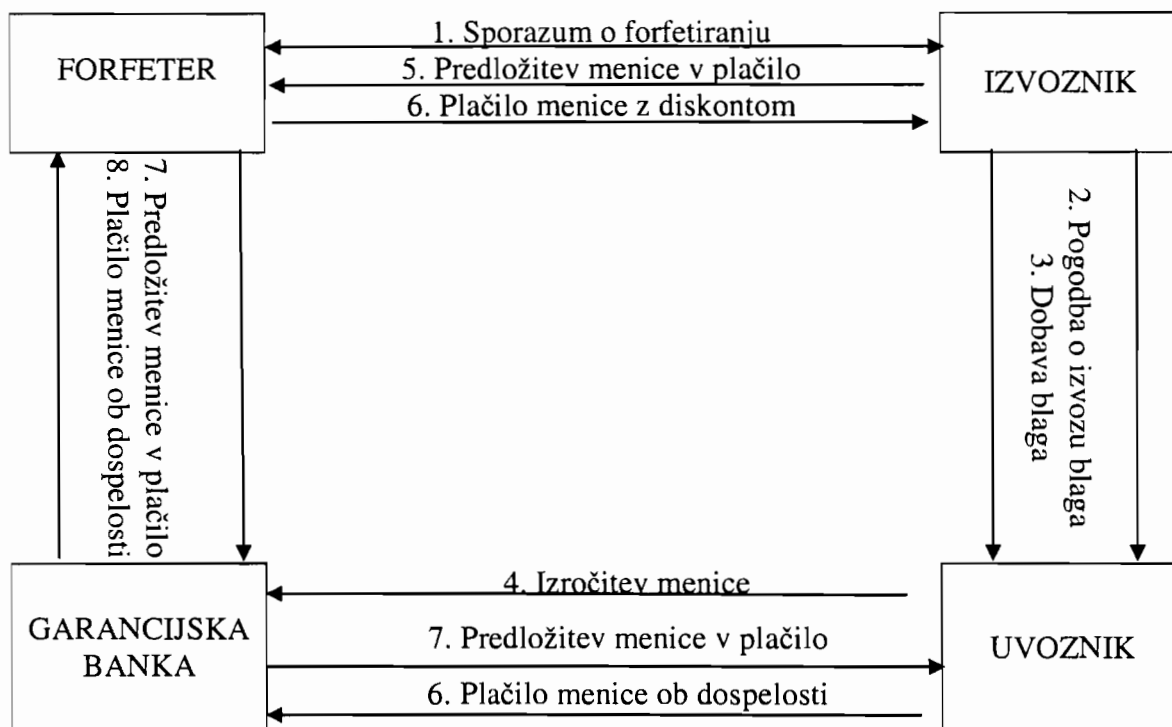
FORFETER

1. Sporazum o forfetiranju

5. Predložitev menice v plačilo

6. Plačilo menice z diskontom

IZVOZNIK

7. Predložitev menice v plačilo
8. Plačilo menice ob dospelosti

2. Pogodba o izvozu blaga
3. Dobava blaga

GARANCIJSKA BANKA

4. Izročitev menice

7. Predložitev menice v plačilo

6. Plačilo menice ob dospelosti

UVOZNIK